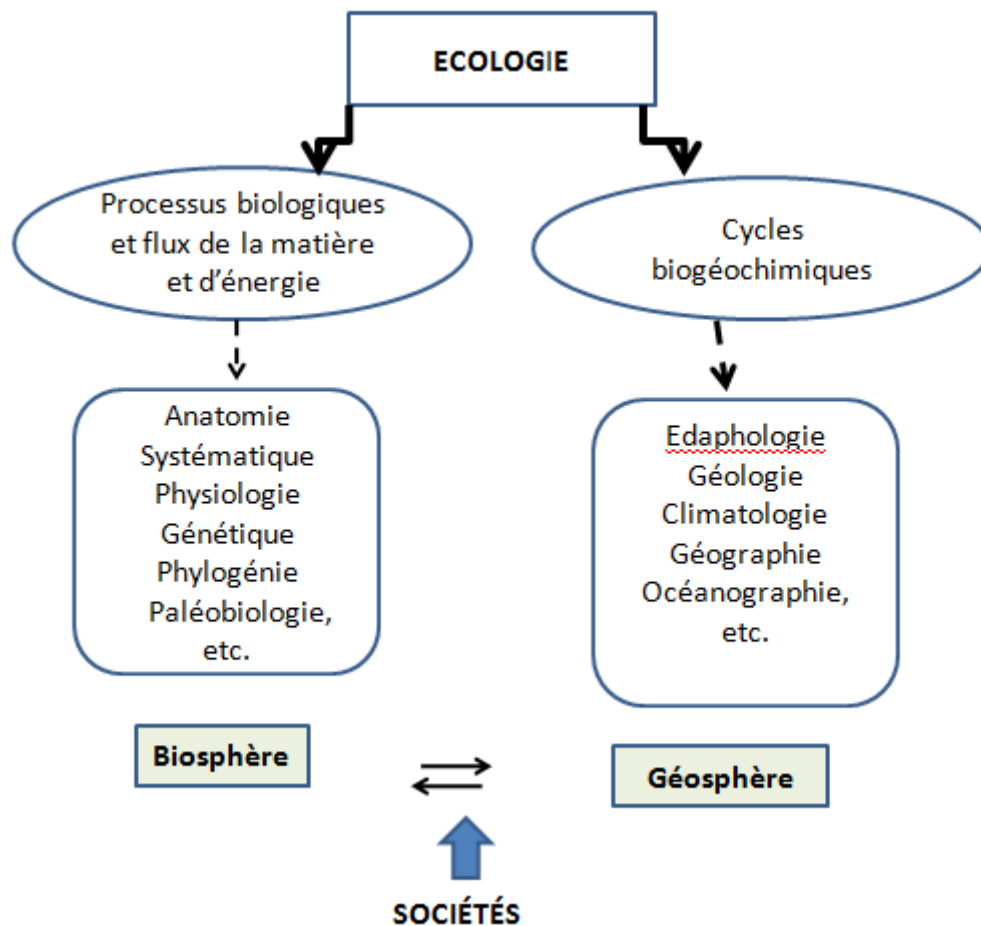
ECOLOGIE

Processus biologiques et flux de la matière et d'énergie

Cycles biogéochimiques

Anatomie
Systématique
Physiologie
Génétique
Phylogénie
Paléobiologie, etc.

Edaphologie
Géologie
Climatologie
Géographie
Océanographie, etc.

Biosphère

Géosphère

SOCIÉTÉS